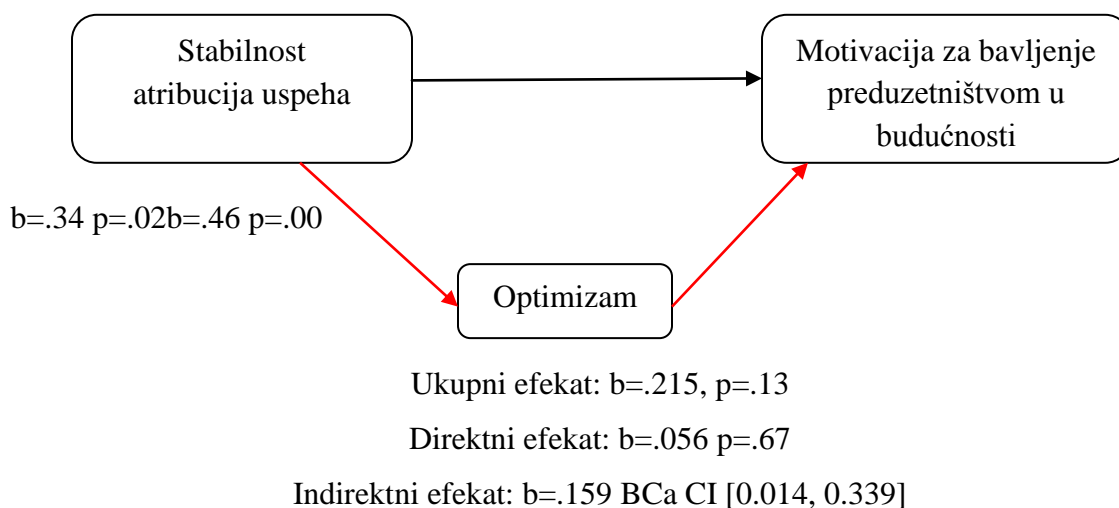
Stabilnost atribucija uspeha

Motivacija za bavljenje preduzetništvom u budućnosti

b=.34 p=.02b=.46 p=.00

Optimizam

Ukupni efekat: b=.215, p=.13

Direktni efekat: b=.056 p=.67

Indirektni efekat: b=.159 BCa CI [0.014, 0.339]